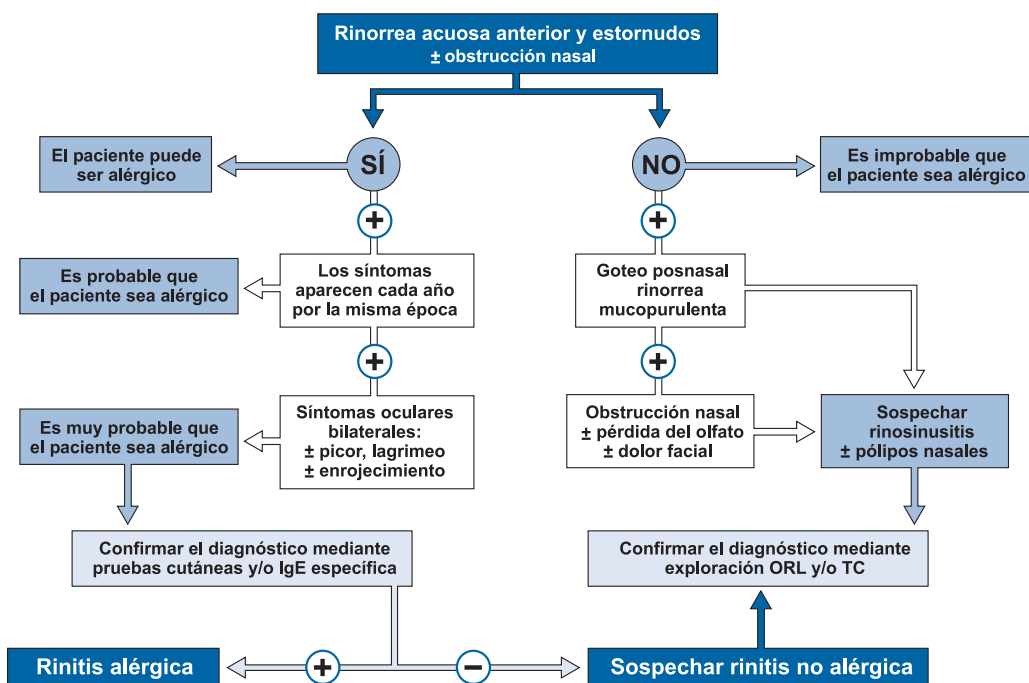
Rinorrea acuosa anterior y estornudos
± obstrucción nasal

SÍ

NO

El paciente puede ser alérgico

Es improbable que el paciente sea alérgico

+

+

Es probable que el paciente sea alérgico

Los síntomas aparecen cada año por la misma época

Goteo posnasal rinorrea mucopurulenta

+

+

Es muy probable que el paciente sea alérgico

Síntomas oculares bilaterales:
± picor, lagrimeo
± enrojecimiento

Obstrucción nasal
± pérdida del olfato
± dolor facial

Sospechar rinosinusitis
± pólipos nasales

Confirmar el diagnóstico mediante pruebas cutáneas y/o IgE específica

Confirmar el diagnóstico mediante exploración ORL y/o TC

Rinitis alérgica

+

−

Sospechar rinitis no alérgica